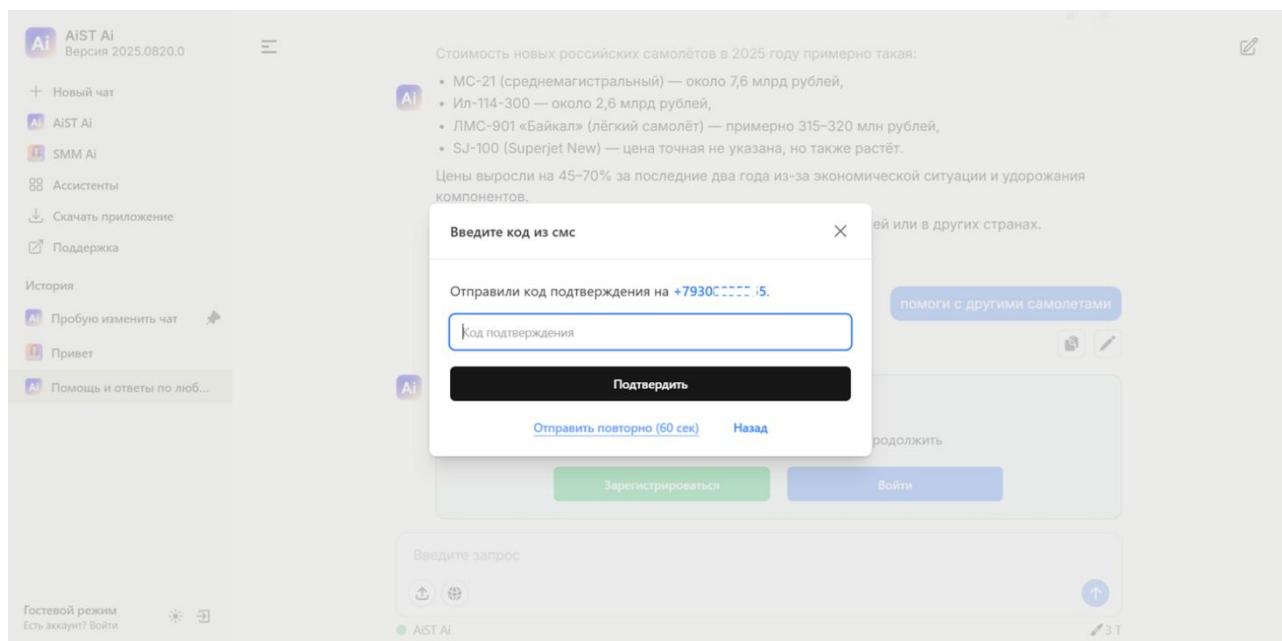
AiST Ai
Версия 2025.0820.0

+ Новый чат
AiST Ai
SMM Ai
Ассистенты
Скачать приложение
Поддержка

История
Пробую изменить чат
Привет
Помощь и ответы по люб...

Гостевой режим
Есть аккаунт? Войти

Стоимость новых российских самолётов в 2025 году примерно такая:

• МС-21 (среднемагистральный) — около 7,6 млрд рублей,
• Ил-114-300 — около 2,6 млрд рублей,
• ЛМС-901 «Байкал» (лёгкий самолёт) — примерно 315–320 млн рублей,
• SJ-100 (Superjet New) — цена точная не указана, но также растёт.

Цены выросли на 45–70% за последние два года из-за экономической ситуации и удорожания компонентов.

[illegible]ей или в других странах.

помоги с другими самолетами

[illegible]родолжить

Зарегистрироваться
Войти

Введите запрос

AiST Ai
3 Т

Введите код из смс

Отправили код подтверждения на +7930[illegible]5.

Код подтверждения

Подтвердить

Отправить повторно (60 сек)
Назад